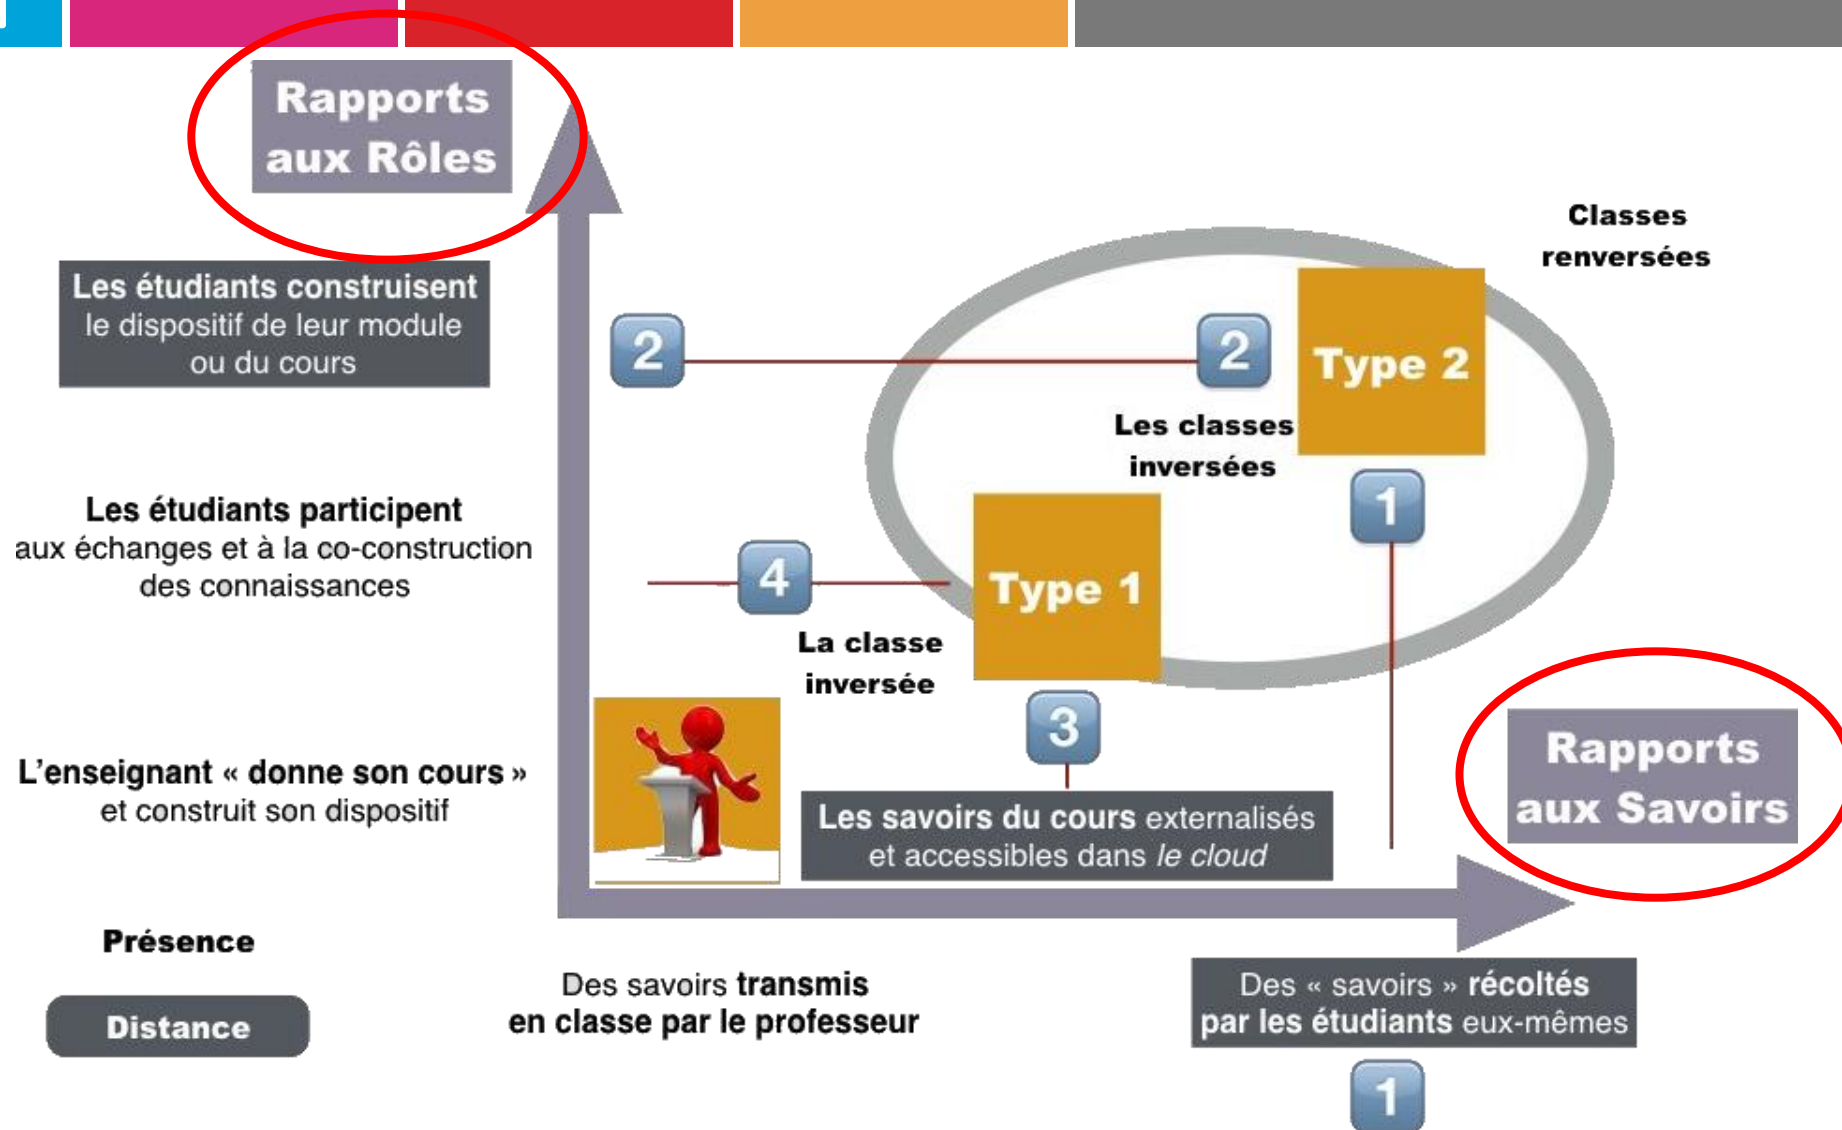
Rapports aux Rôles

Les étudiants construisent le dispositif de leur module ou du cours

Les étudiants participent aux échanges et à la co-construction des connaissances

L'enseignant « donne son cours » et construit son dispositif

Présence

Distance

Classes renversées

2

2

Type 2

Les classes inversées

1

4

Type 1

La classe inversée

3

Les savoirs du cours externalisés et accessibles dans le cloud

Rapports aux Savoirs

Des savoirs transmis en classe par le professeur

Des « savoirs » récoltés par les étudiants eux-mêmes

1